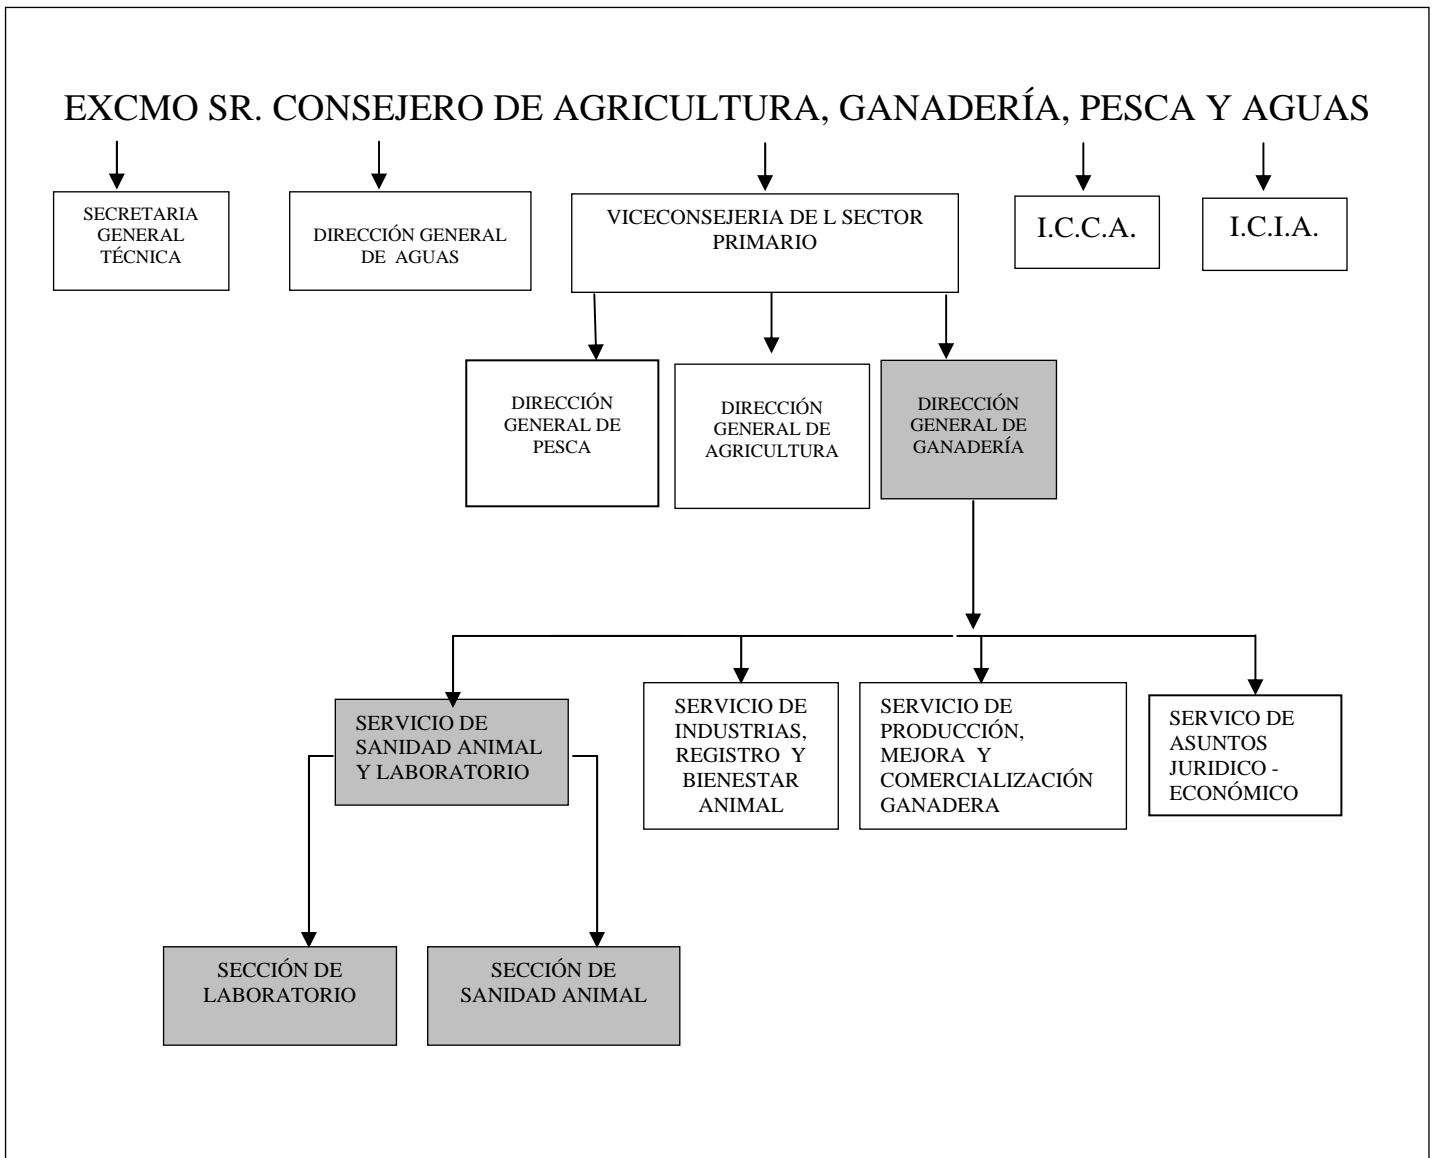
EXCMO SR. CONSEJERO DE AGRICULTURA, GANADERÍA, PESCA Y AGUAS

SECRETARIA GENERAL TÉCNICA

DIRECCIÓN GENERAL DE AGUAS

VICECONSEJERIA DE L SECTOR PRIMARIO

I.C.C.A.

I.C.I.A.

DIRECCIÓN GENERAL DE PESCA

DIRECCIÓN GENERAL DE AGRICULTURA

DIRECCIÓN GENERAL DE GANADERÍA

SERVICIO DE SANIDAD ANIMAL Y LABORATORIO

SERVICIO DE INDUSTRIAS, REGISTRO Y BIENESTAR ANIMAL

SERVICIO DE PRODUCCIÓN, MEJORA Y COMERCIALIZACIÓN GANADERA

SERVICO DE ASUNTOS JURIDICO - ECONÓMICO

SECCIÓN DE LABORATORIO

SECCIÓN DE SANIDAD ANIMAL